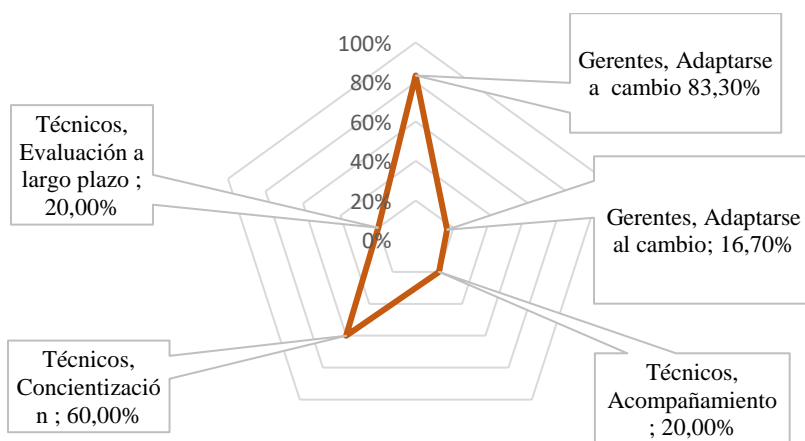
100%
80%
60%
40%
20%
0%

Gerentes, Adaptarse a cambio 83,30%

Técnicos, Evaluación a largo plazo ; 20,00%

Gerentes, Adaptarse al cambio; 16,70%

Técnicos, Concientizació n ; 60,00%

Técnicos, Acompañamiento ; 20,00%